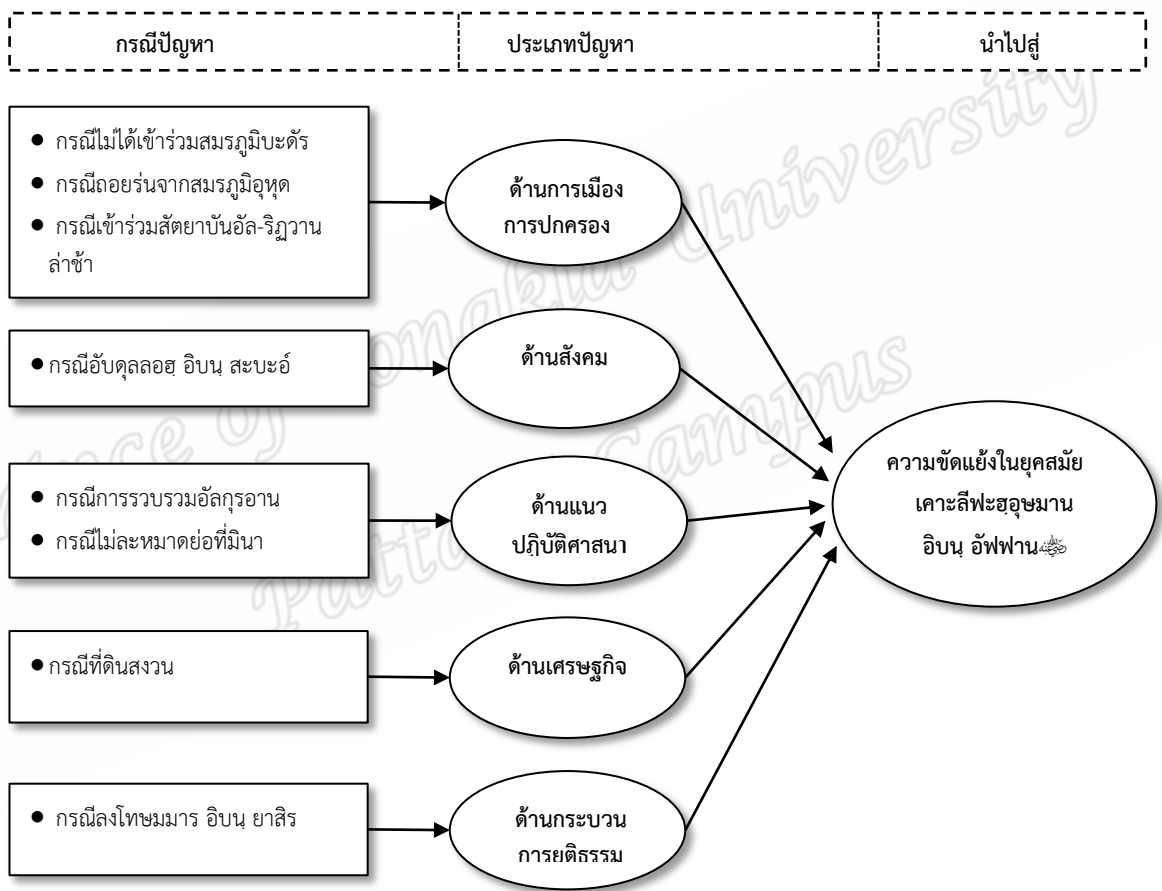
| กรณีปัญหา | ประเภทปัญหา | นำไปสู่ |
|---|---|---|

- กรณีไม่ได้เข้าร่วมสมรภูมิบะดัร
- กรณีถอยร่นจากสมรภูมิอุหุด
- กรณีเข้าร่วมสัตยาบันอัล-ริฎวาน ล่าช้า

ด้านการเมือง การปกครอง

- กรณีอับดุลลอฮฺ อิบนุ สะบะอ์

ด้านสังคม

- กรณีการรวบรวมอัลกุรอาน
- กรณีไม่ละหมาดย่อที่มินา

ด้านแนว ปฏิบัติศาสนา

- กรณีที่ดินสงวน

ด้านเศรษฐกิจ

- กรณีลงโทษมมาร อิบนุ ยาสิร

ด้านกระบวน การยติธรรม

ความขัดแย้งในยุคสมัย เคาะลีฟะฮฺอุษมาน อิบนุ อัฟฟาน

Prince of Songkla University Pattani Campus